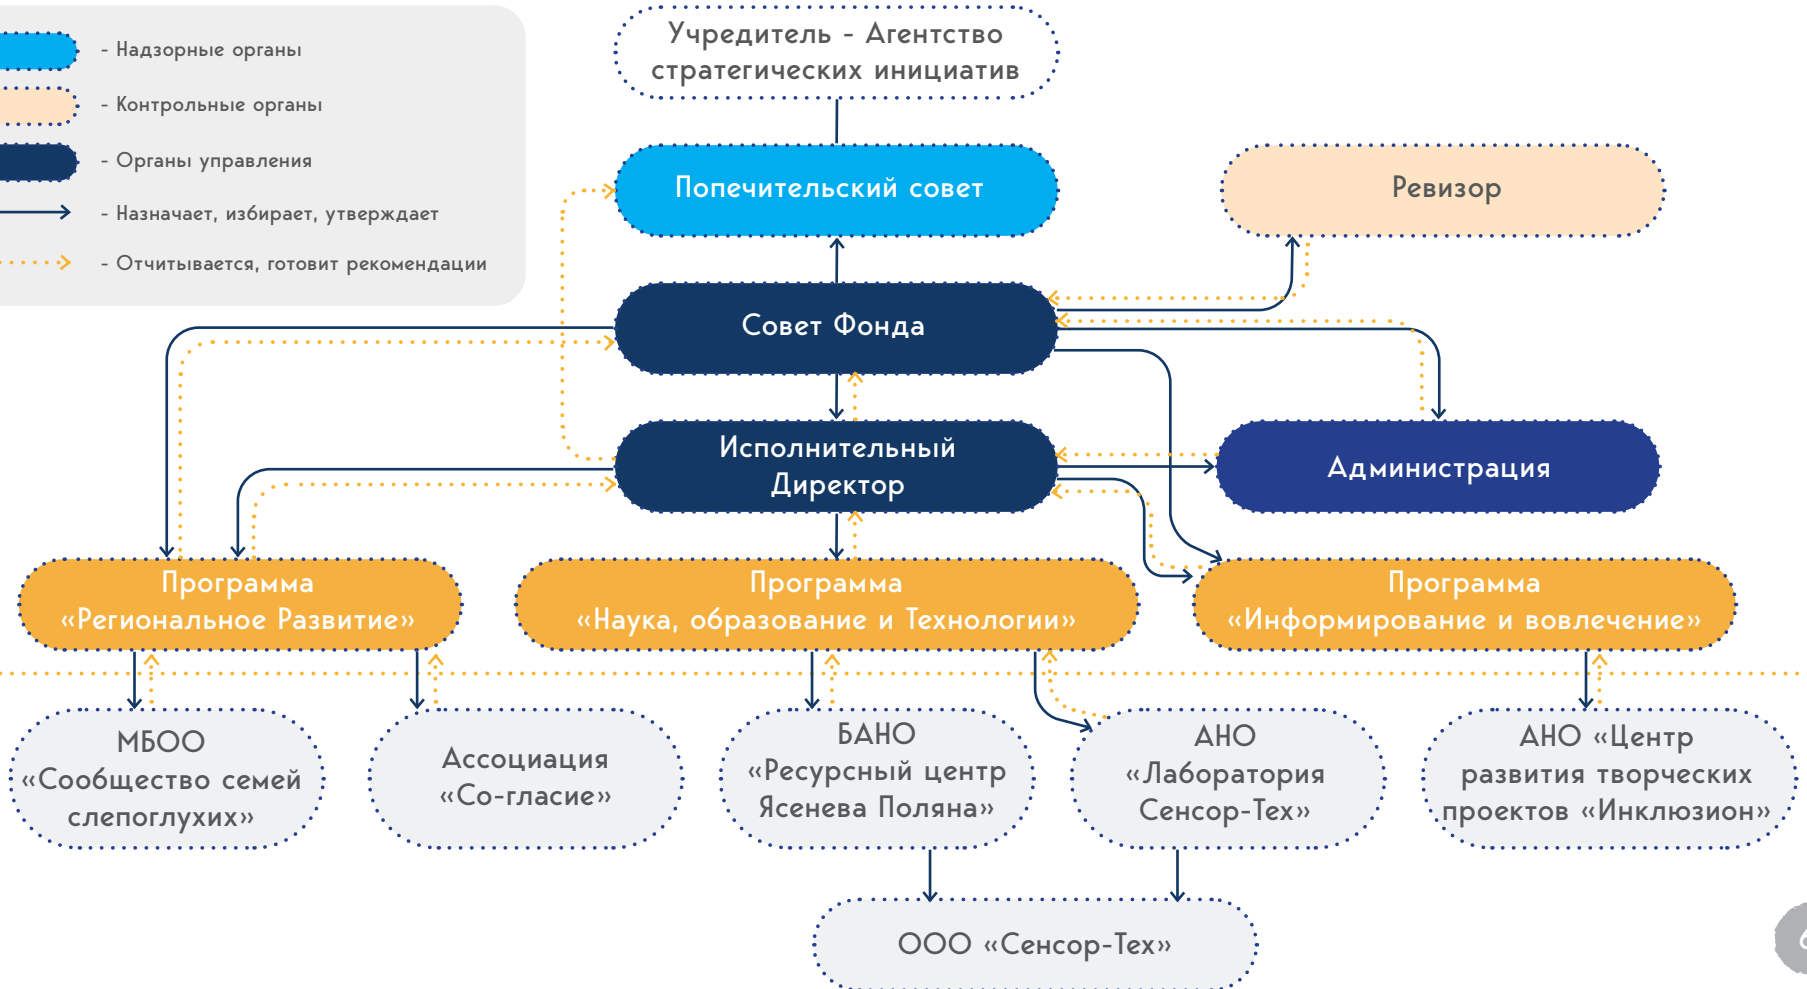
- Надзорные органы

- Контрольные органы

- Органы управления

- Назначает, избирает, утверждает

- Отчитывается, готовит рекомендации

Учредитель - Агентство стратегических инициатив

Попечительский совет

Ревизор

Совет Фонда

Исполнительный Директор

Администрация

Программа «Региональное Развитие»

Программа «Наука, образование и Технологии»

Программа «Информирование и вовлечение»

МБОО «Сообщество семей слепоглухих»

Ассоциация «Со-гласие»

БАНО «Ресурсный центр Ясенева Поляна»

АНО «Лаборатория Сенсор-Тех»

АНО «Центр развития творческих проектов «Инклюзион»

ООО «Сенсор-Тех»